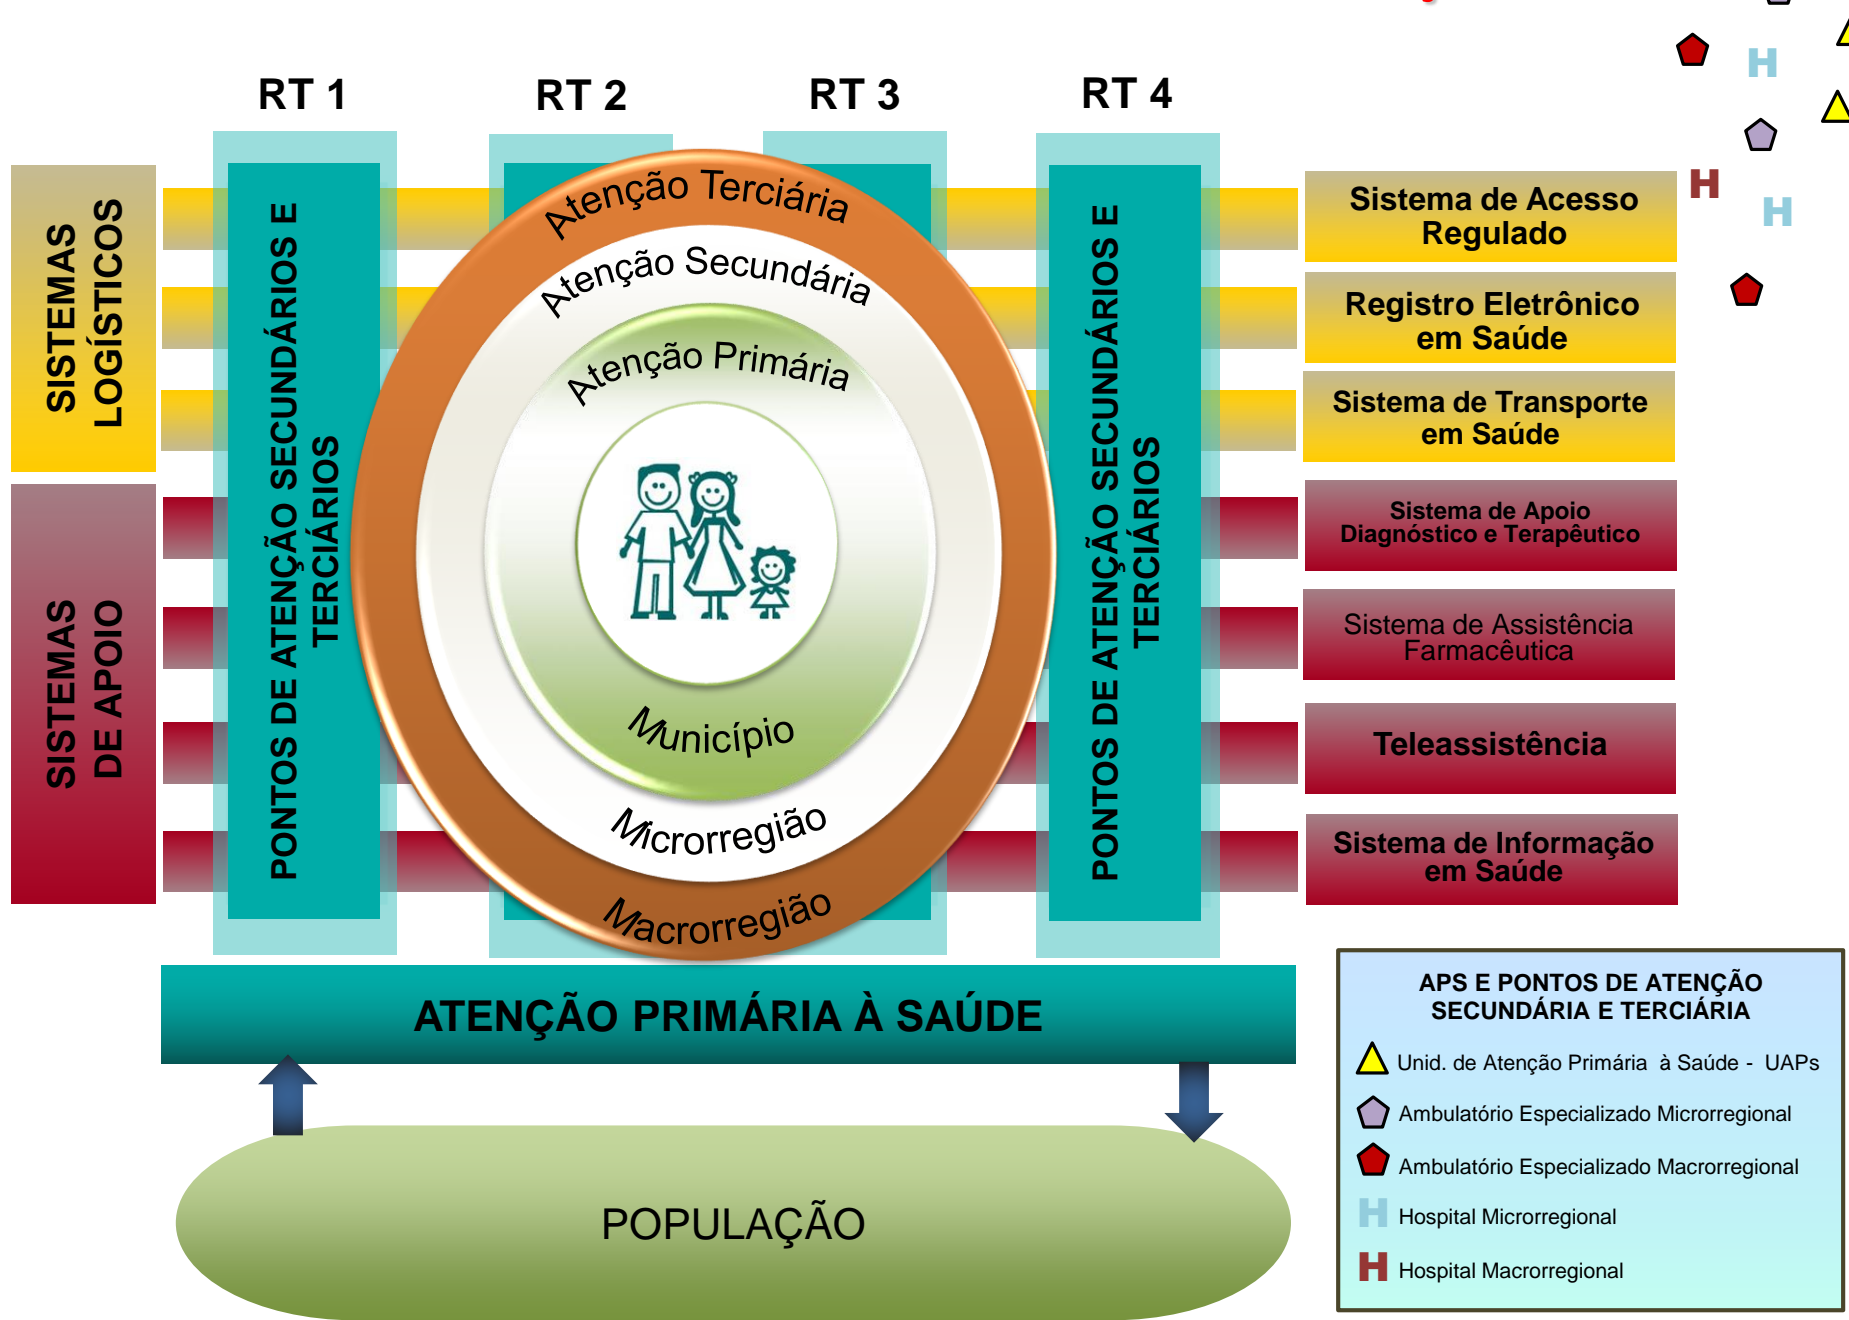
RT 1 RT 2 RT 3 RT 4

H
H
H

SISTEMAS LOGÍSTICOS

SISTEMAS DE APOIO

PONTOS DE ATENÇÃO SECUNDÁRIOS E TERCIÁRIOS

Atenção Terciária
Atenção Secundária
Atenção Primária
Município
Microrregião
Macrorregião

PONTOS DE ATENÇÃO SECUNDÁRIOS E TERCIÁRIOS

Sistema de Acesso Regulado

Registro Eletrônico em Saúde

Sistema de Transporte em Saúde

Sistema de Apoio Diagnóstico e Terapêutico

Sistema de Assistência Farmacêutica

Teleassistência

Sistema de Informação em Saúde

ATENÇÃO PRIMÁRIA À SAÚDE

POPULAÇÃO

APS E PONTOS DE ATENÇÃO SECUNDÁRIA E TERCIÁRIA
Unid. de Atenção Primária à Saúde - UAPs
Ambulatório Especializado Microrregional
Ambulatório Especializado Macrorregional
H Hospital Microrregional
H Hospital Macrorregional